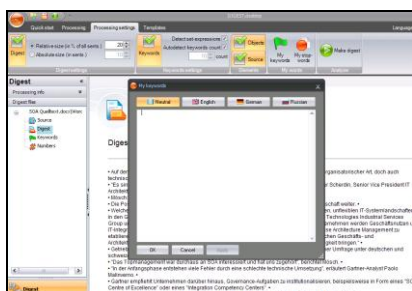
Quick start Processing Processing settings Template

Digest

Relative size (in % of all sents.) 20

Absolute size (in sents.)

Digest settings

Keywords

Detect multi-expressions

Autodetect keywords count 10

count

Keywords settings

Objects

Elements

My keywords

My stop words

My words

Make digest

Analyse

Digest

Processing info

Digest files

504 Qualifiziert.docx (Word

Source

Digest

Keywords

Numbers

My keywords

Neutral

English

German

Russian

OK Cancel Apply

Diges

• Auf de

• "Es sin

• Missch

• Die Po

• Welche

• "Das Topmanagement war durchaus an SOA interessiert und hat sie zugehört", berichtet Bruch.

• "In der Anfangsphase entstehen viele Fehler durch eine schlechte technische Umsetzung", erläutert Gartner-Analyst Paolo Malinverno.

• Gartner empfiehlt Unternehmen darüber hinaus, Governance-Aufgaben zu institutionalisieren, beispielsweise in Form eines "SOA Centre of Excellence" oder eines "Integration Competency Centers".

Digest